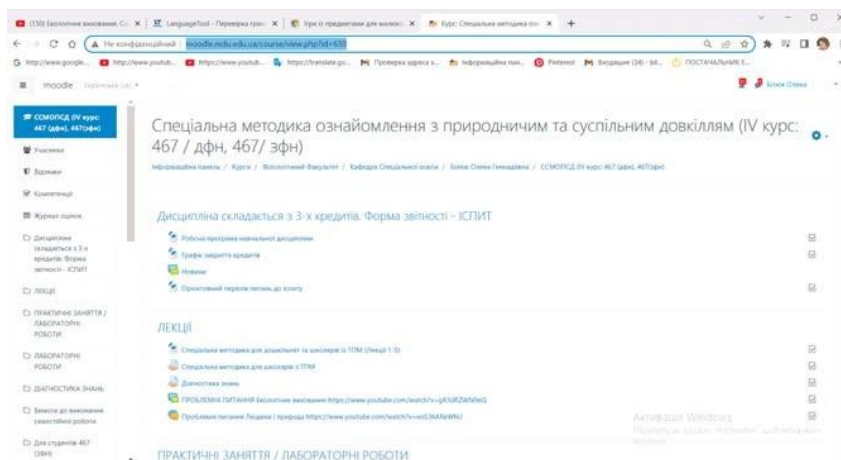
(150) Екологічне виховання. Со... × | LanguageTool - Перевірка грам... × | Ігри із предметами для малюк... × | Курс: Спеціальна методика оз... × | +

Не конфіденційний | moodle.mdu.edu.ua/course/view.php?id=659

http://www.google... | http://www.youtub... | https://www.youtub... | https://translate.go... | Проверка адреса з... | Інформаційна пан... | Pinterest | Входящие (34) - bil... | ПОСТАЧАЛЬНИКИ Е...

moodle Українська (uk) | Бонок Олена

СМОПСД (IV курс: 467 (дфн), 467(зфн)

Учасники

Відзнаки

Компетенції

Журнал оцінок

Дисципліна складається з 3-х кредитів. Форма звітності - ІСПИТ

ЛЕКЦІЇ

ПРАКТИЧНІ ЗАНЯТТЯ / ЛАБОРАТОРНІ РОБОТИ

ЛАБОРАТОРНІ РОБОТИ

ДІАГНОСТИКА ЗНАНЬ

Завдання до виконання самостійної роботи

Для студентів 467 (зфн)

Спеціальна методика ознайомлення з природничим та суспільним довкіллям (IV курс: 467 / дфн, 467/ зфн)

Інформаційна панель / Курси / Філологічний Факультет / Кафедра Спеціальної освіти / Бонок Олена Геннадіївна / СМОПСД (IV курс: 467 (дфн), 467(зфн))

Дисципліна складається з 3-х кредитів. Форма звітності - ІСПИТ

Робоча програма навчальної дисципліни

Графік закриття кредитів

Новини

Орієнтовний перелік питань до іспиту

ЛЕКЦІЇ

Спеціальна методика для дошкільнят та школярів з ТПМ (Лекції 1-5)

Спеціальна методика для школярів з ТПМ

Діагностика знань

ПРОБЛЕМНІ ПИТАННЯ Екологічне виховання https://www.youtube.com/watch?v=gX3JRZWNfeQ

Проблемне питання Людина і природа https://www.youtube.com/watch?v=eoS3AAfeWNU

Активація Windows
Перейдіть до розділу "Настройки", щоб активувати Windows.

ПРАКТИЧНІ ЗАНЯТТЯ / ЛАБОРАТОРНІ РОБОТИ